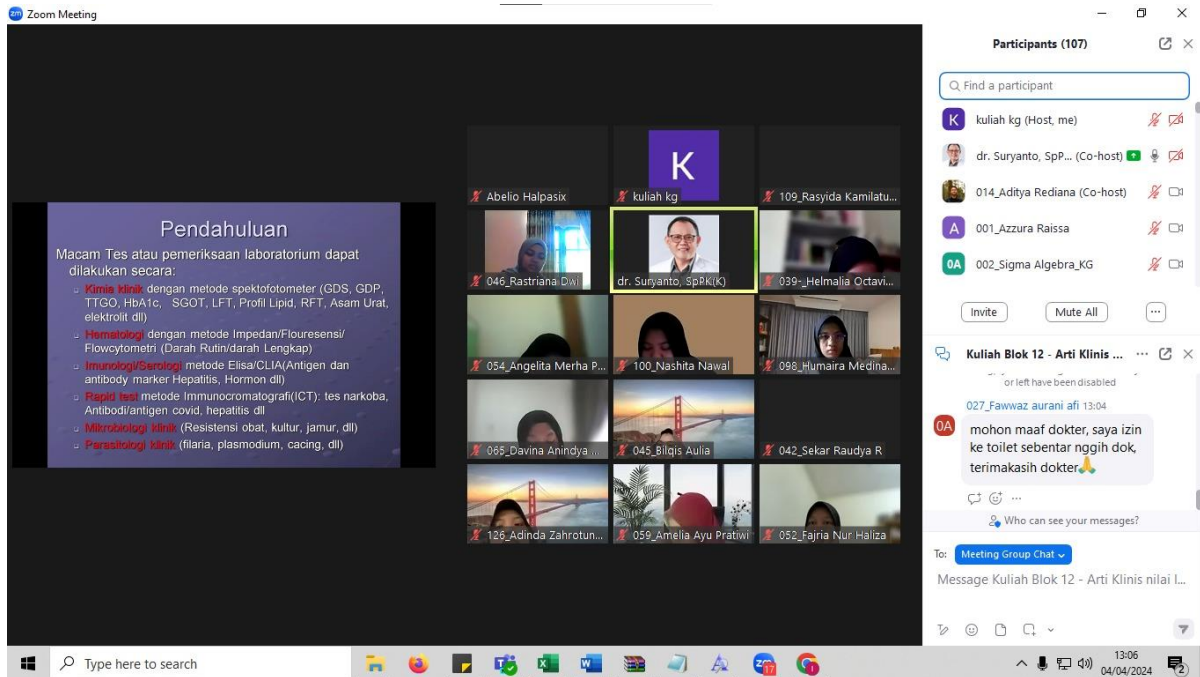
Zoom Meeting

Pendahuluan

Macam Tes atau pemeriksaan laboratorium dapat dilakukan secara:

Kimia klinik dengan metode spektofotometer (GDS, GDP, TTGO, HbA1c, SGOT, LFT, Profil Lipid, RFT, Asam Urat, elektrolit dll)

Hematologi dengan metode Impedan/Flouresensi/ Flowcytometri (Darah Rutin/darah Lengkap)

Imunologi/Serologi metode Elisa/CLIA(Antigen dan antibody marker Hepatitis, Hormon dll)

Rapid test metode Immunocromatografi(ICT): tes narkoba, Antibodi/antigen covid, hepatitis dll

Mikrobiologi klinik (Resistensi obat, kultur, jamur, dll)

Parasitologi klinik (filaria, plasmodium, cacing, dll)

Abelio Halpasix
K
kuliah kg
109_Rasyida Kamilatu...
046_Rastriana Dwi
dr. Suryanto, SpPK(K)
039-_Helmalia Octavi...
054_Angelita Merha P...
100_Nashita Nawal
098_Humaira Medina...
065_Davina Anindya ...
045_Bilqis Aulia
042_Sekar Raudya R
126_Adinda Zahrotun...
059_Amelia Ayu Pratiwi
052_Fajria Nur Haliza

Participants (107)

Find a participant

K kuliah kg (Host, me)
dr. Suryanto, SpP... (Co-host)
014_Aditya Rediana (Co-host)
A 001_Azzura Raissa
0A 002_Sigma Algebra_KG

Invite
Mute All
...

Kuliah Blok 12 - Arti Klinis ...

or left have been disabled

027_Fawwaz aurani afi 13:04
0A
mohon maaf dokter, saya izin ke toilet sebentar nggih dok, terimakasih dokter🙏

Who can see your messages?

To: Meeting Group Chat

Message Kuliah Blok 12 - Arti Klinis nilai l...

Type here to search

13:06
04/04/2024
2